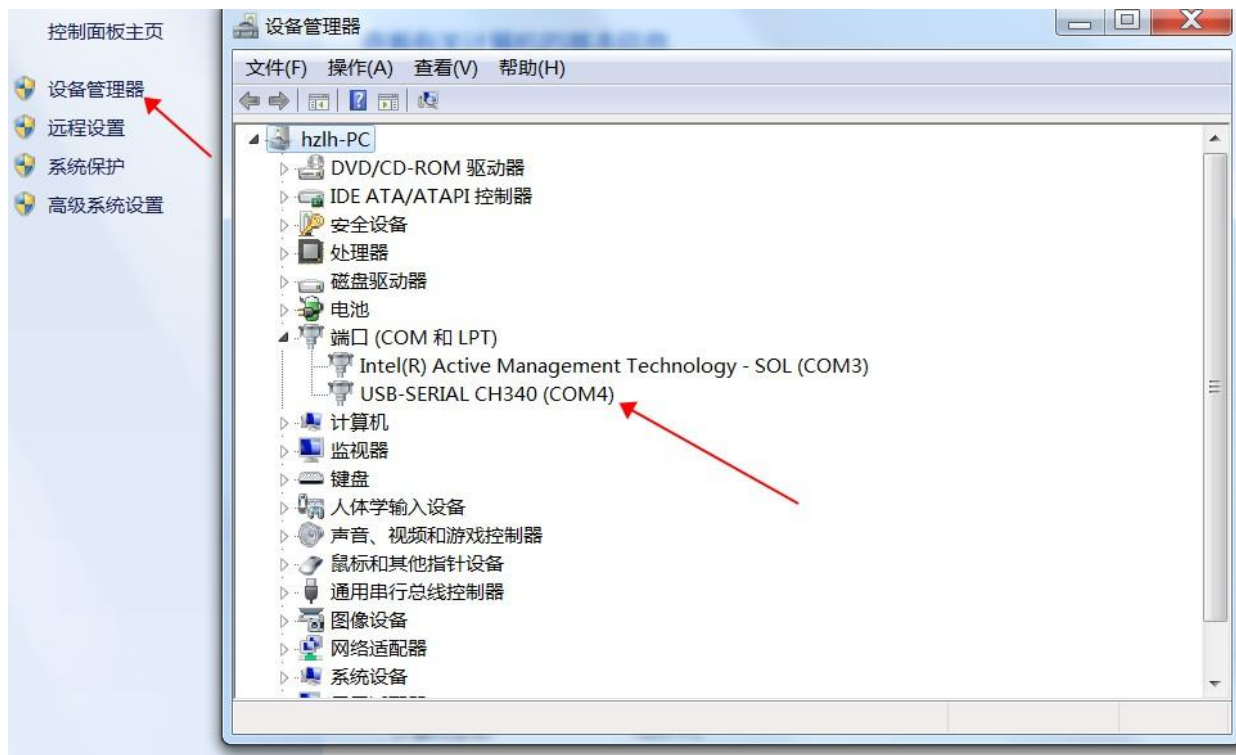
控制面板主页

设备管理器
远程设置
系统保护
高级系统设置

设备管理器

文件(F) 操作(A) 查看(V) 帮助(H)

hzlh-PC
DVD/CD-ROM 驱动器
IDE ATA/ATAPI 控制器
安全设备
处理器
磁盘驱动器
电池
端口 (COM 和 LPT)
Intel(R) Active Management Technology - SOL (COM3)
USB-SERIAL CH340 (COM4)
计算机
监视器
键盘
人体学输入设备
声音、视频和游戏控制器
鼠标和其他指针设备
通用串行总线控制器
图像设备
网络适配器
系统设备
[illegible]